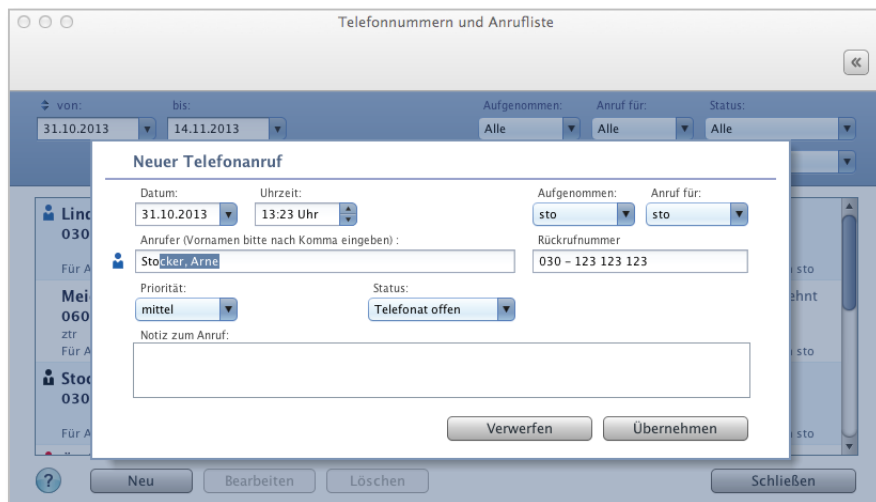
Telefonnummern und Anrufliste

«

von: bis: Aufgenommen: Anruf für: Status:

31.10.2013 14.11.2013 Alle Alle Alle

Lind
030
Für A
Mei
060
ztr
Für A
Stoc
030
Für A

sto
ehnt
sto
sto

Neuer Telefonanruf

Datum: 31.10.2013
Uhrzeit: 13:23 Uhr
Aufgenommen: sto
Anruf für: sto

Anrufer (Vornamen bitte nach Komma eingeben) :
Stocker, Arne

Rückrufnummer
030 - 123 123 123

Priorität: mittel
Status: Telefonat offen

Notiz zum Anruf:

Verwerfen Übernehmen

? Neu Bearbeiten Löschen Schließen